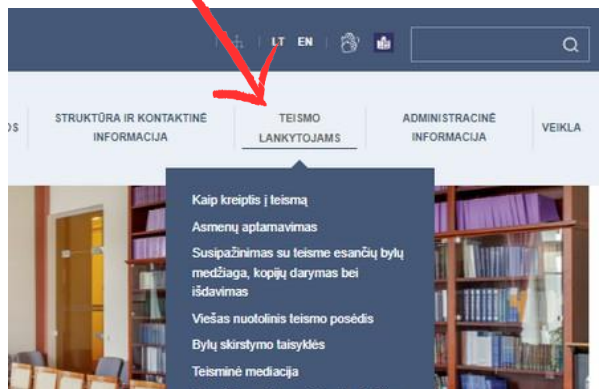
LT EN

OS STRUKTŪRA IR KONTAKTINĖ INFORMACIJA

TEISMO LANKYTOJAMS

ADMINISTRACINĖ INFORMACIJA

VEIKLA

Kaip kreiptis į teismą

Asmenų aptarnavimas

Susipažinimas su teisme esančių bylų medžiaga, kopijų darymas bei išdavimas

Viešas nuotolinis teismo posėdis

Bylų skirstymo taisyklės

Teisminė mediacija